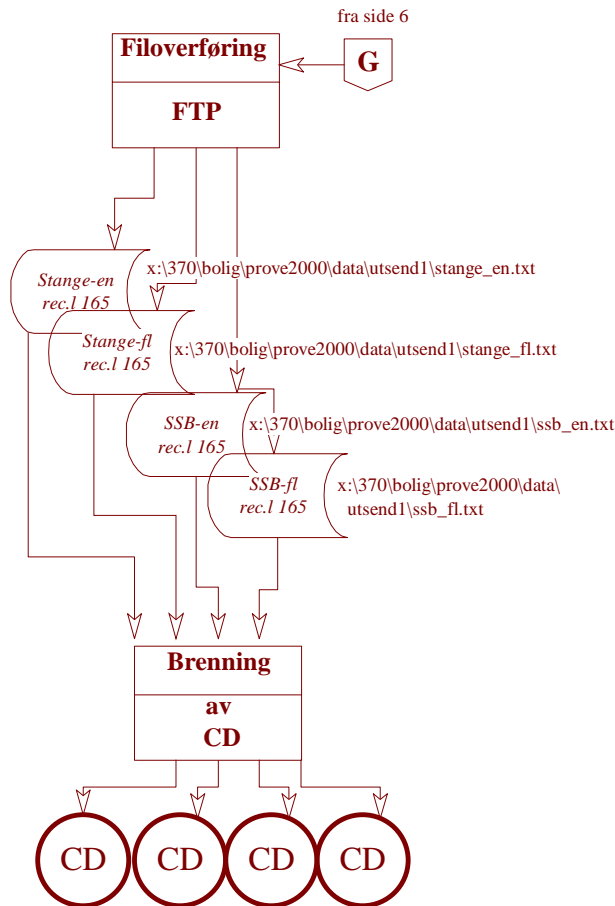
fra side 6

Filoverføring

FTP

G

Stange-en
rec.l 165

x:\370\bolig\prove2000\data\utsend1\stange_en.txt

Stange-fl
rec.l 165

x:\370\bolig\prove2000\data\utsend1\stange_fl.txt

SSB-en
rec.l 165

x:\370\bolig\prove2000\data\utsend1\ssb_en.txt

SSB-fl
rec.l 165

x:\370\bolig\prove2000\data\utsend1\ssb_fl.txt

Brenning

av
CD

CD CD CD CD